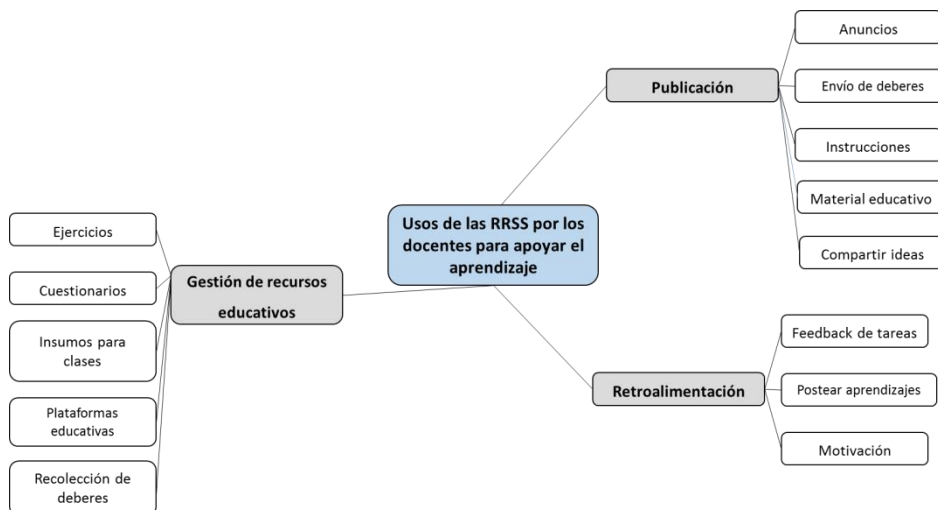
Usos de las RRSS por los docentes para apoyar el aprendizaje

Publicación

Anuncios

Envío de deberes

Instrucciones

Material educativo

Compartir ideas

Gestión de recursos educativos

Ejercicios

Cuestionarios

Insumos para clases

Plataformas educativas

Recolección de deberes

Retroalimentación

Feedback de tareas

Postear aprendizajes

Motivación